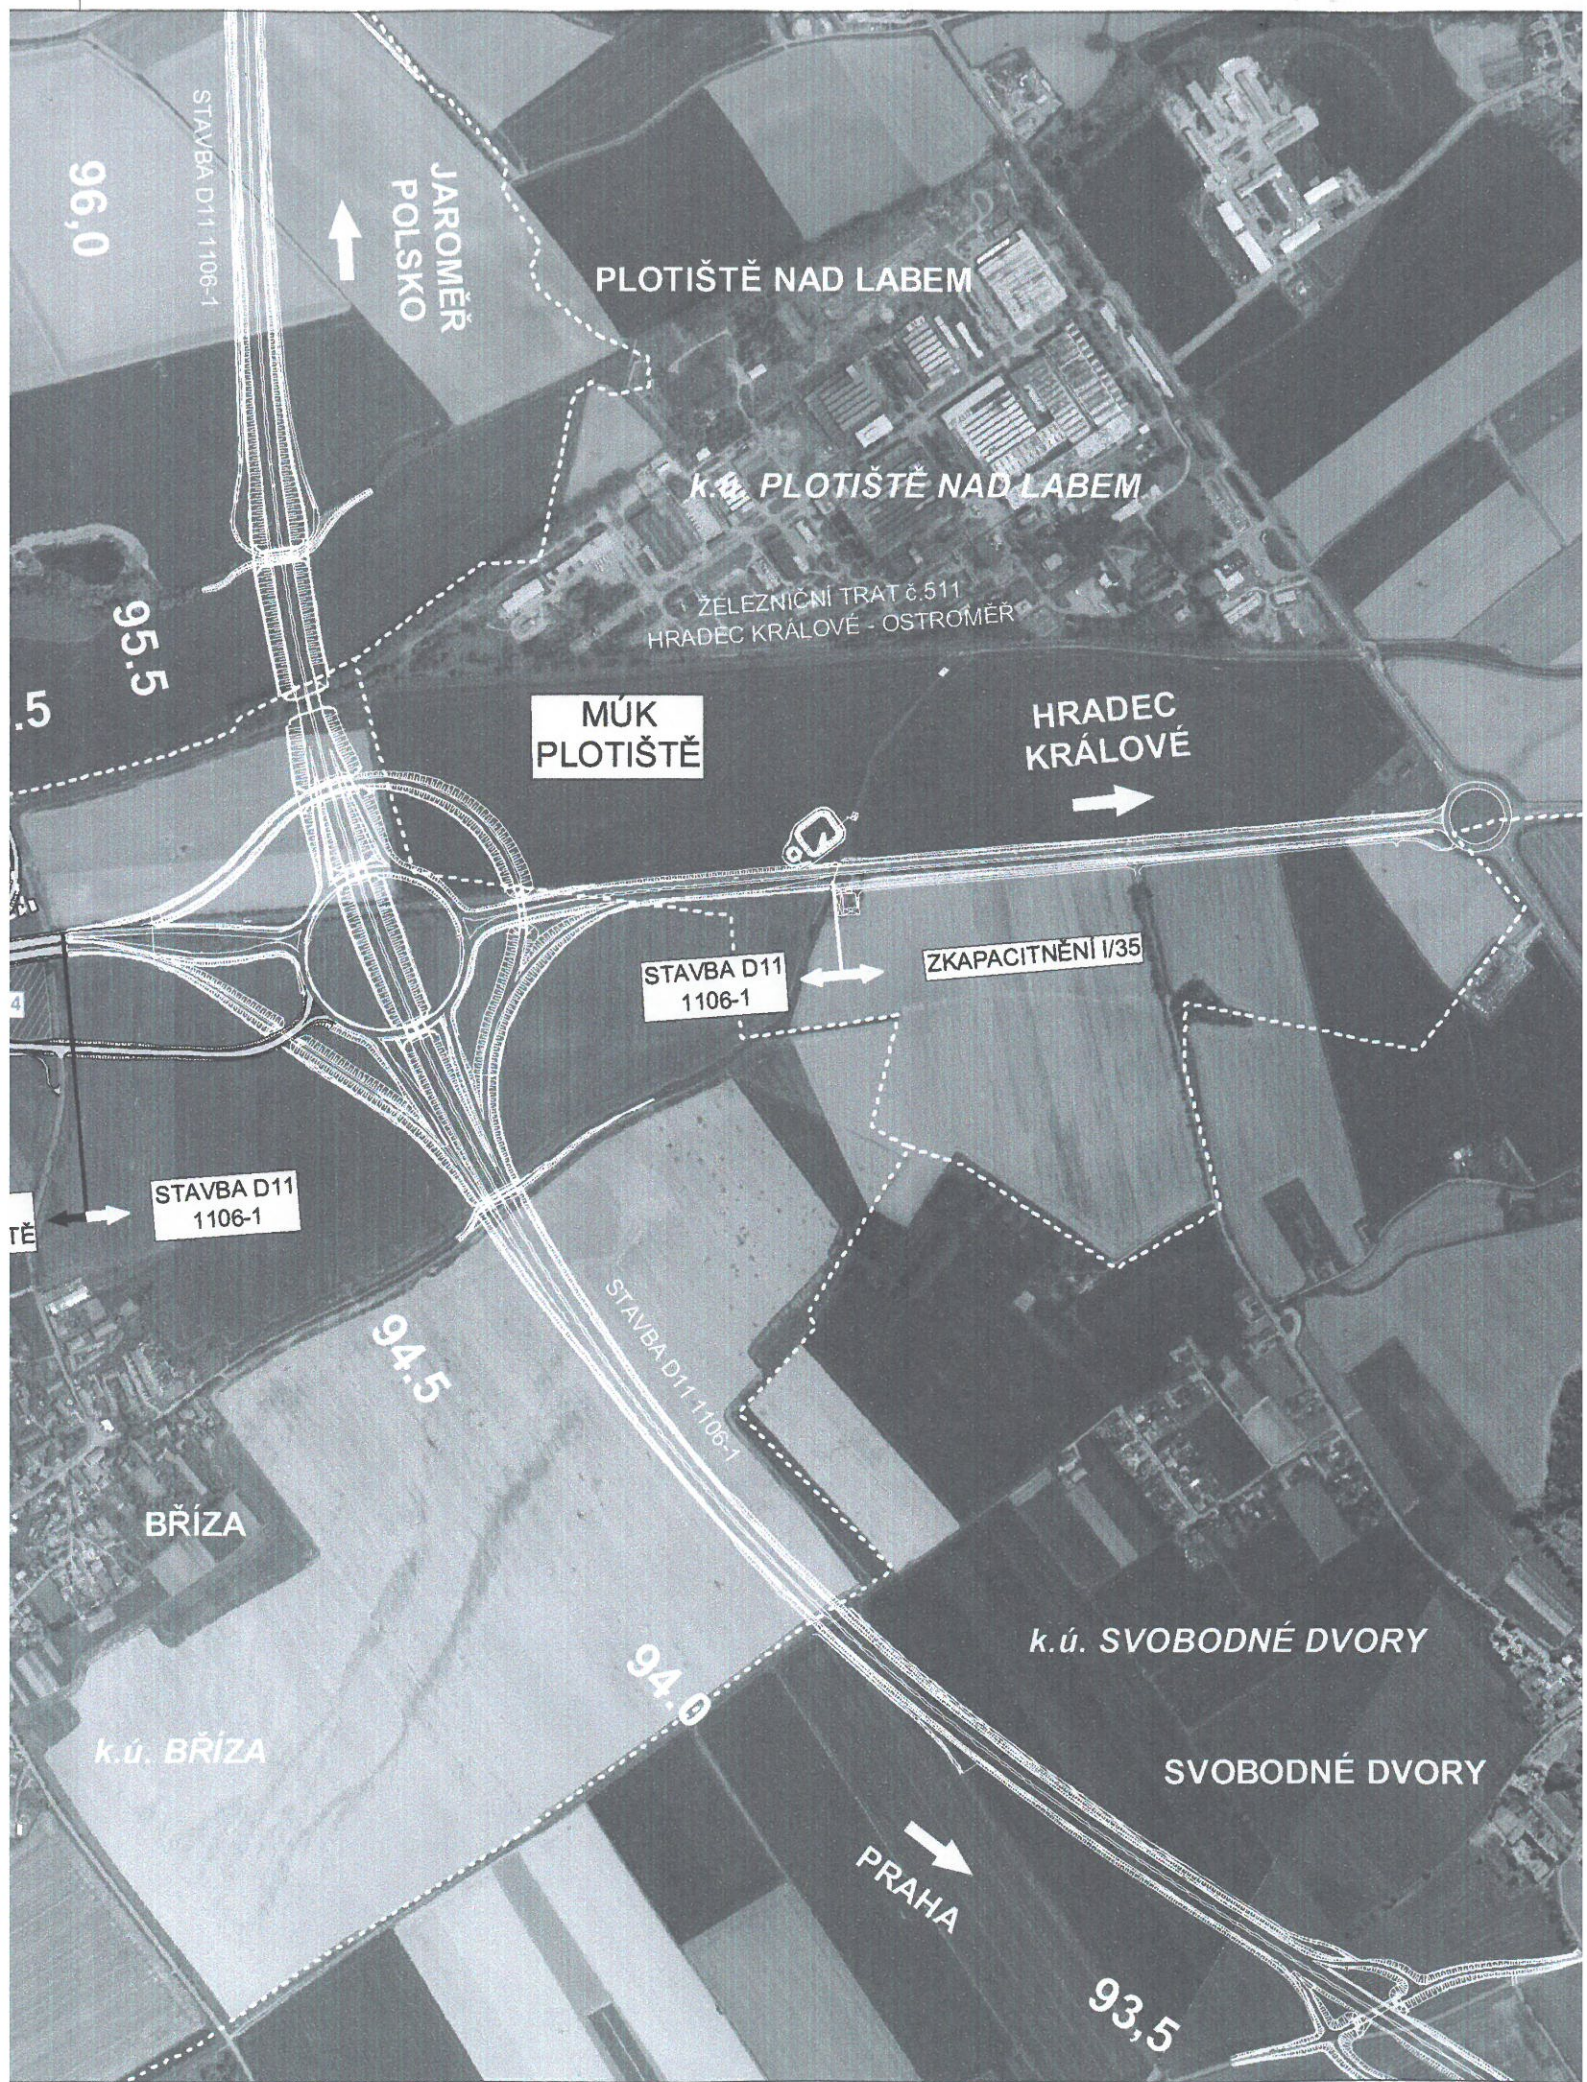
STAVBA D11 1106-1

96,0

JAROMĚŘ POLSKO

PLOTIŠTĚ NAD LABEM

k.ú. PLOTIŠTĚ NAD LABEM

95.5

.5

ŽELEZNIČNÍ TRAŤ č.511
HRADEC KRÁLOVÉ - OSTROMĚŘ

MÚK PLOTIŠTĚ

HRADEC KRÁLOVÉ

STAVBA D11 1106-1

ZKAPACITNĚNÍ I/35

TĚ

STAVBA D11 1106-1

94.5

STAVBA D11 1106-1

BŘÍZA

94.0

k.ú. SVOBODNÉ DVORY

k.ú. BŘÍZA

SVOBODNÉ DVORY

PRAHA

93,5